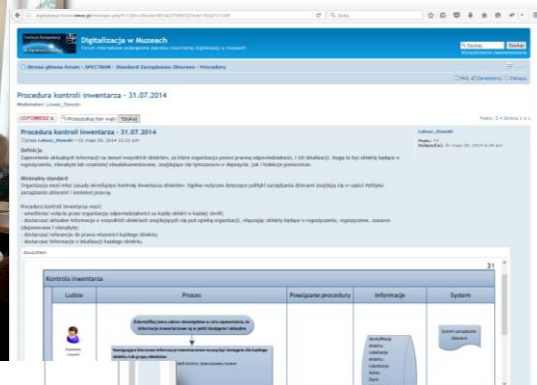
Digitalizacja w Muzeach

Forum internetowe poświęcone sprawom muzealnej digitalizacji w muzeach

Szukaj

Strona główna forum « SPECTRUM - Standard Zarządzania Zbiorami « Procedury

FAQ Zarejestruj Zaloguj

Procedura kontroli inwentarza - 31.07.2014

Moderator: Lukasz_Dawski

ODPOWIEDZ

Przeszukaj ten wątek Szukaj

Posty: 3 • Strona 1 z 1

Procedura kontroli inwentarza - 31.07.2014

Lukasz_Dawski

Definicja

Zapewnienie aktualnych informacji na temat wszystkich obiektów, za które organizacja ponosi prawną odpowiedzialność, i ich lokalizacji.

Minimalny standard

Procedura kontroli inwentarza musi:

31

Kontrola inwentarza

| Ludzie | Proces | Powiązane procedury | Informacje | System |
|---|---|---|---|---|
| | | | | |